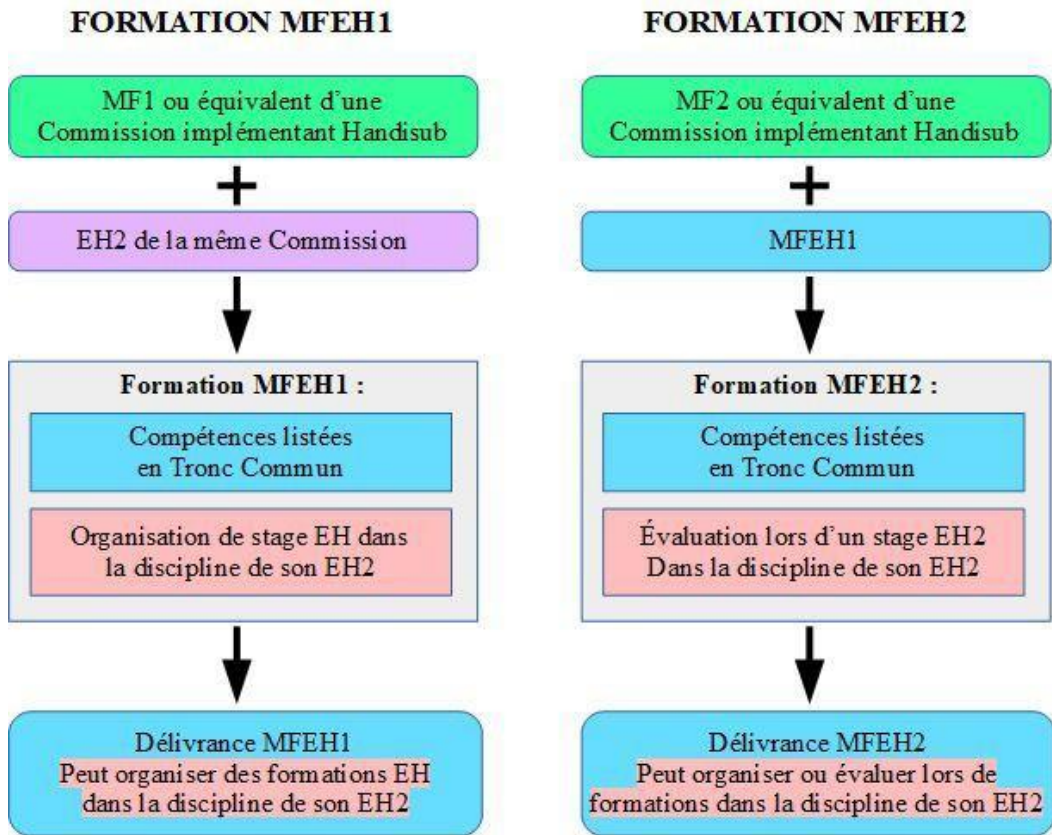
FORMATION MFEH1

MF1 ou équivalent d'une Commission implémentant Handisub

+

EH2 de la même Commission

Formation MFEH1 :

Compétences listées en Tronc Commun

Organisation de stage EH dans la discipline de son EH2

Délivrance MFEH1
Peut organiser des formations EH dans la discipline de son EH2

FORMATION MFEH2

MF2 ou équivalent d'une Commission implémentant Handisub

+

MFEH1

Formation MFEH2 :

Compétences listées en Tronc Commun

Évaluation lors d'un stage EH2 Dans la discipline de son EH2

Délivrance MFEH2
Peut organiser ou évaluer lors de formations dans la discipline de son EH2